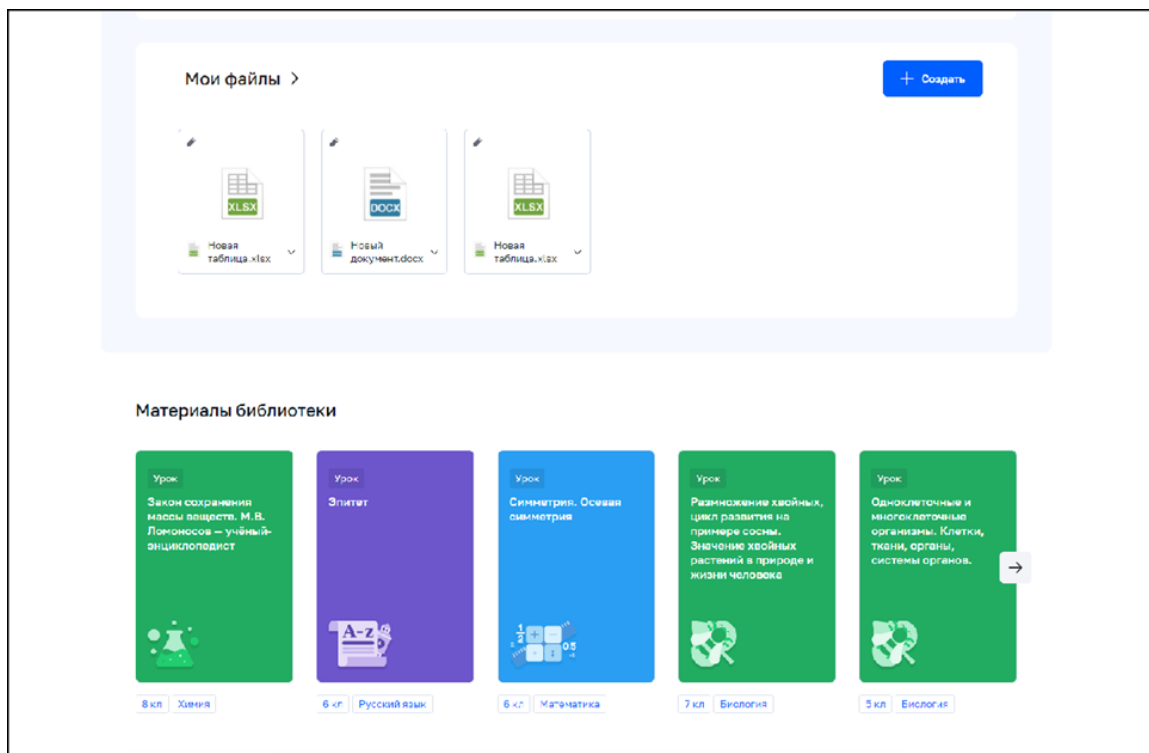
Мои файлы >

+ Создать

XLSX
Новая таблица.xlsx

DOCX
Новый документ.docx

XLSX
Новая таблица.xlsx

Материалы библиотеки

Урок
Закон сохранения массы веществ. М.В. Ломоносов — учёный-энциклопедист
8 кл Химия

Урок
Эпитет
A–z
6 кл Русский язык

Урок
Симметрия. Осевая симметрия
6 кл Математика

Урок
Размножение хвойных, цикл развития на примере сосны. Значение хвойных растений в природе и жизни человека
7 кл Биология

Урок
Одноклеточные и многоклеточные организмы. Клетки, ткани, органы, системы органов.
5 кл Биология